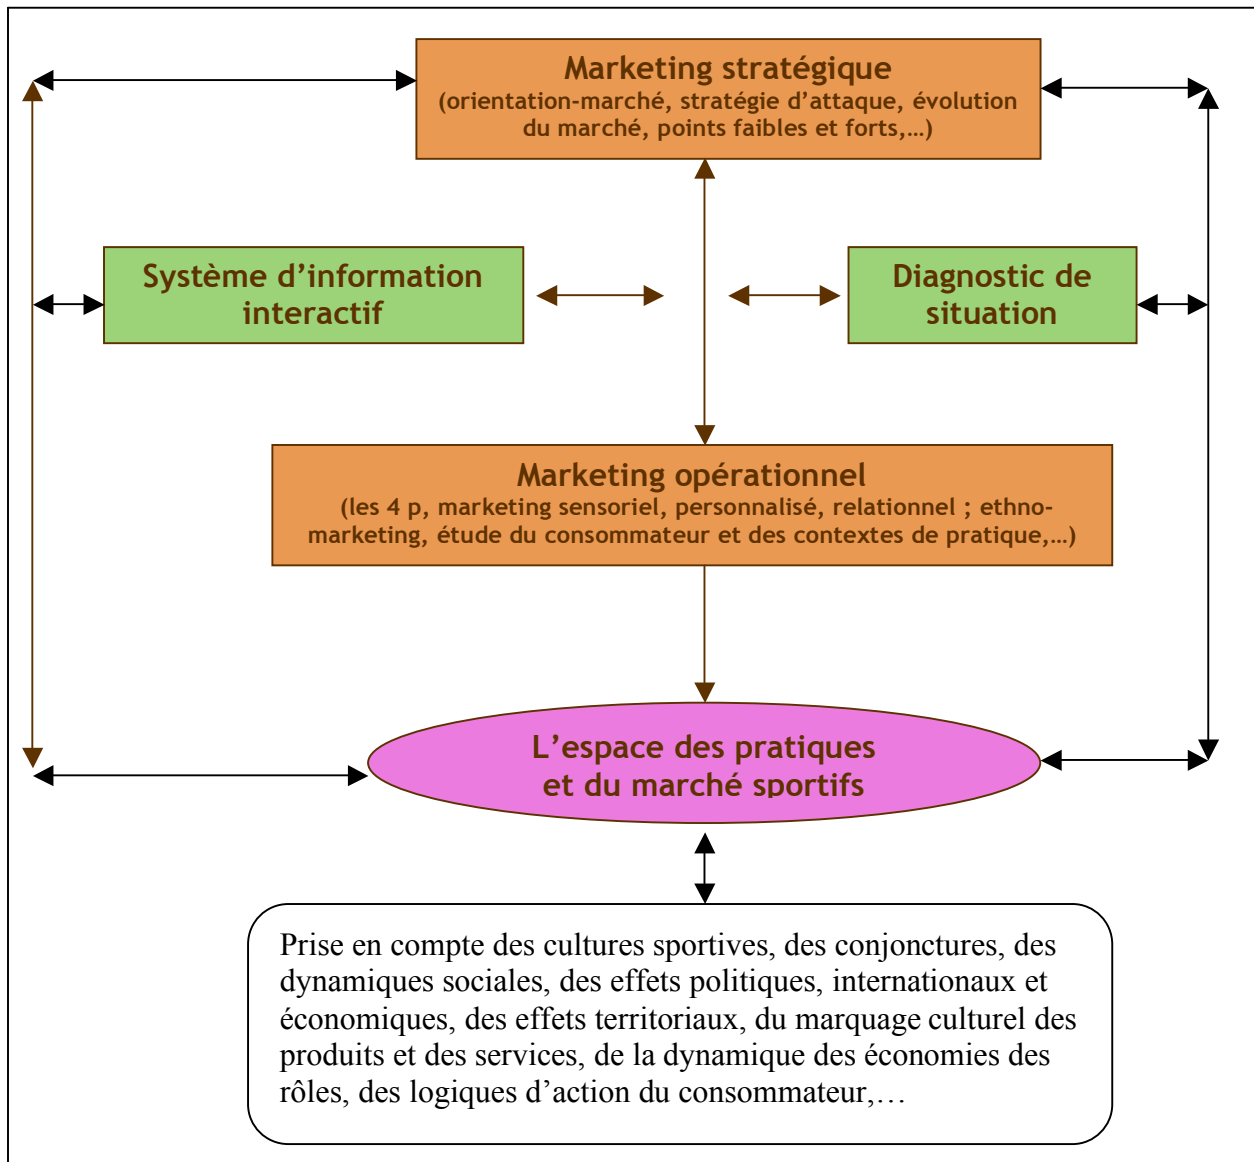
Marketing stratégique
(orientation-marché, stratégie d'attaque, évolution du marché, points faibles et forts,…)

Système d'information interactif

Diagnostic de situation

Marketing opérationnel
(les 4 p, marketing sensoriel, personnalisé, relationnel ; ethnomarketing, étude du consommateur et des contextes de pratique,…)

L'espace des pratiques et du marché sportifs

Prise en compte des cultures sportives, des conjonctures, des dynamiques sociales, des effets politiques, internationaux et économiques, des effets territoriaux, du marquage culturel des produits et des services, de la dynamique des économies des rôles, des logiques d'action du consommateur,…